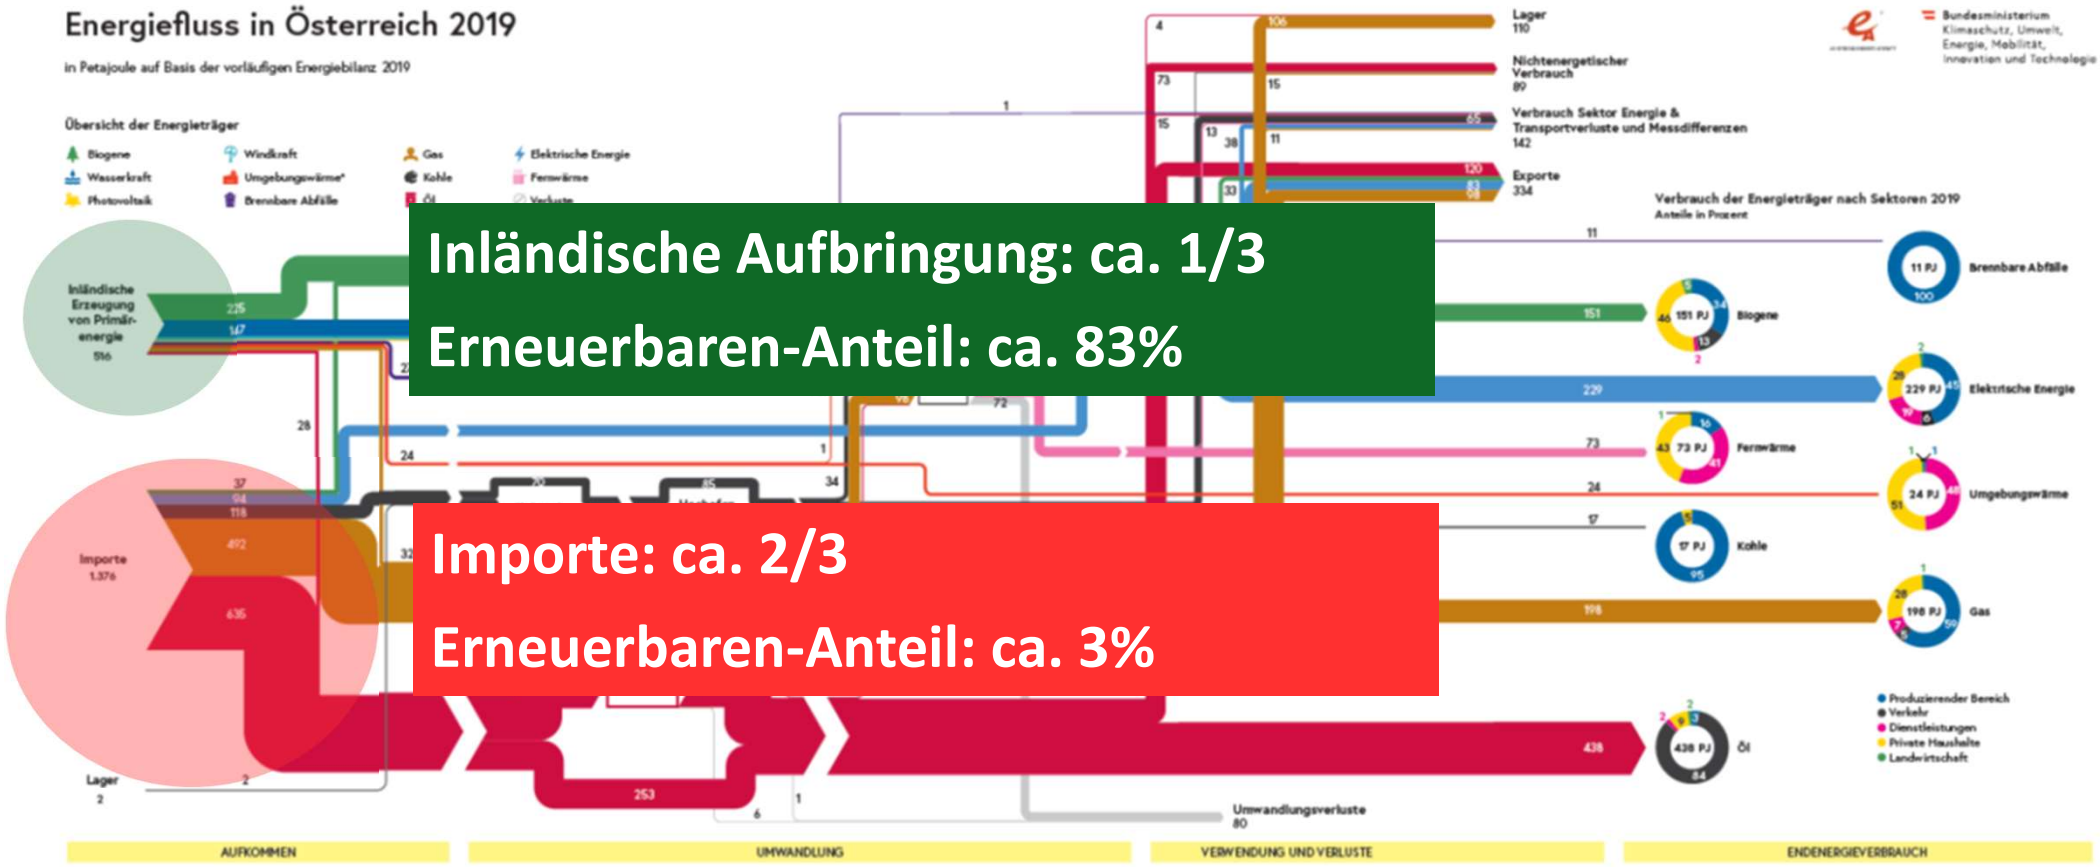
Energiefluss in Österreich 2019

in Petajoule auf Basis der vorläufigen Energiebilanz 2019

Übersicht der Energieträger

Biogene
Wasserkraft
Photovoltaik
Windkraft
Umgebungswärme*
Brennbare Abfälle
Gas
Kohle
Öl
Elektrische Energie
Fernwärme
Verluste

Bundesministerium Klimaschutz, Umwelt, Energie, Mobilität, Innovation und Technologie

Lager 110
Nichtenergetischer Verbrauch 89
Verbrauch Sektor Energie & Transportverluste und Messdifferenzen 142
Exporte 334

Verbrauch der Energieträger nach Sektoren 2019
Anteile in Prozent

Inländische Aufbringung: ca. 1/3

Erneuerbaren-Anteil: ca. 83%

Importe: ca. 2/3

Erneuerbaren-Anteil: ca. 3%

Inländische Erzeugung von Primärenergie 516

Importe 1.376

Lager 2

225
147
28
24
37
94
118
492
635
253
4
106
73
15
15
13
38
11
33
120
1
11
151
229
73
24
17
198
438
72
34
1
2
6
1

11 PJ Brennbare Abfälle
151 PJ Biogene
229 PJ Elektrische Energie
73 PJ Fernwärme
24 PJ Umgebungswärme
17 PJ Kohle
198 PJ Gas
438 PJ Öl

Produzierender Bereich
Verkehr
Dienstleistungen
Private Haushalte
Landwirtschaft

Umwandlungsverluste 80

AUFKOMMEN
UMWANDLUNG
VERWENDUNG UND VERLUSTE
ENDENERGIEVERBRAUCH